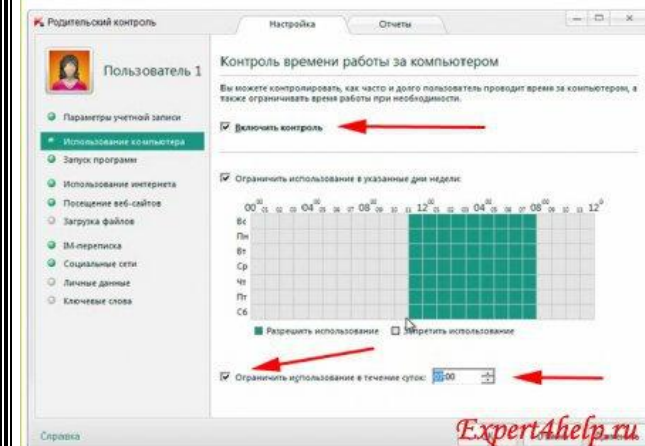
Родительский контроль

Настройка

Отчеты

Пользователь 1

Параметры учетной записи

Использование компьютера

Запуск программ

Использование интернета

Посещение веб-сайтов

Загрузка файлов

IM-переписка

Социальные сети

Личные данные

Ключевые слова

Контроль времени работы за компьютером

Вы можете контролировать, как часто и долго пользователь проводит время за компьютером, а также ограничивать время работы при необходимости.

☑ Включить контроль

☑ Ограничить использование в указанные дни недели:

$00^{00}$ 02 03 $04^{00}$ 05 06 07 $08^{00}$ 09 10 11 $12^{00}$ 02 03 $04^{00}$ 05 06 07 $08^{00}$ 10 11 $12^{00}$

Вс

Пн

Вт

Ср

Чт

Пт

Сб

Разрешить использование

Запретить использование

☑ Ограничить использование в течение суток: 00:00

Справка

Expert4help.ru